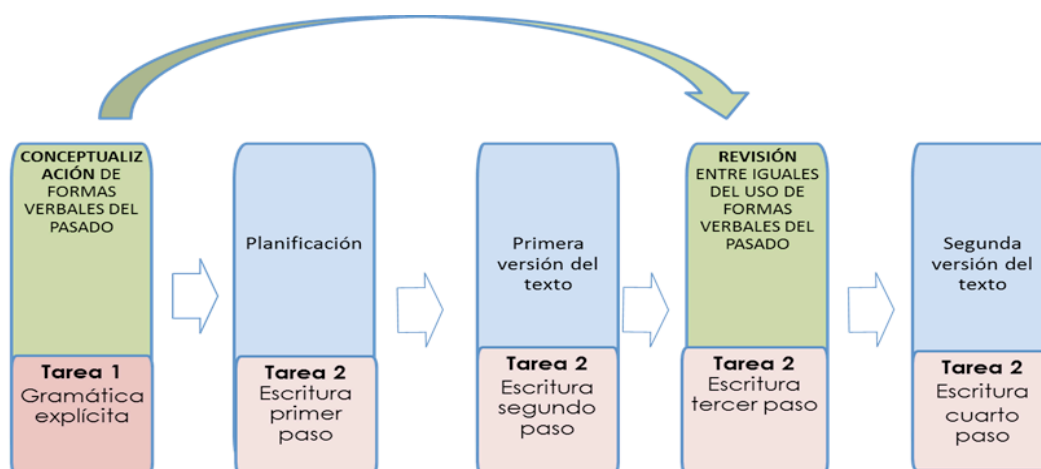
CONCEPTUALIZACIÓN DE FORMAS VERBALES DEL PASADO

Tarea 1
Gramática explícita

Planificación

Tarea 2
Escritura primer paso

Primera versión del texto

Tarea 2
Escritura segundo paso

REVISIÓN ENTRE IGUALES DEL USO DE FORMAS VERBALES DEL PASADO

Tarea 2
Escritura tercer paso

Segunda versión del texto

Tarea 2
Escritura cuarto paso